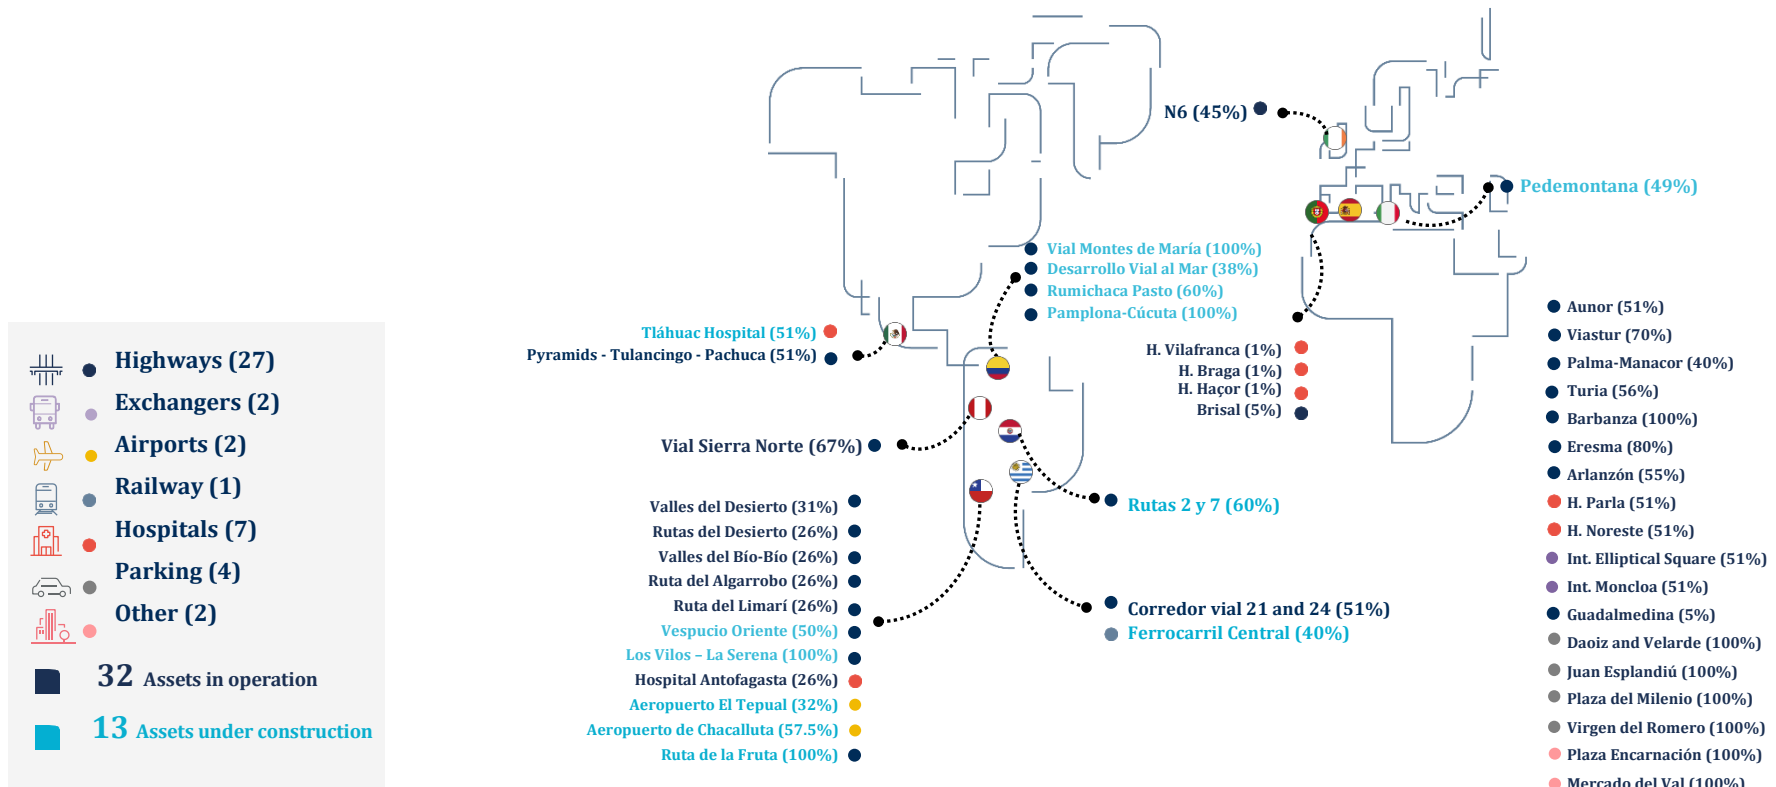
Highways (27)
Exchangers (2)
Airports (2)
Railway (1)
Hospitals (7)
Parking (4)
Other (2)

32 Assets in operation
13 Assets under construction

N6 (45%)
Pedemontana (49%)
Vial Montes de María (100%)
Desarrollo Vial al Mar (38%)
Rumichaca Pasto (60%)
Pamplona-Cúcuta (100%)
Tláhuac Hospital (51%)
Pyramids - Tulancingo - Pachuca (51%)
H. Vilafranca (1%)
H. Braga (1%)
H. Haçor (1%)
Brisal (5%)
Vial Sierra Norte (67%)
Rutas 2 y 7 (60%)
Valles del Desierto (31%)
Rutas del Desierto (26%)
Valles del Bío-Bío (26%)
Ruta del Algarrobo (26%)
Ruta del Limarí (26%)
Vespucio Oriente (50%)
Los Vilos – La Serena (100%)
Hospital Antofagasta (26%)
Aeropuerto El Tepual (32%)
Aeropuerto de Chacalluta (57.5%)
Ruta de la Fruta (100%)
Corredor vial 21 and 24 (51%)
Ferrocarril Central (40%)
Aunor (51%)
Viastur (70%)
Palma-Manacor (40%)
Turia (56%)
Barbanza (100%)
Eresma (80%)
Arlanzón (55%)
H. Parla (51%)
H. Noreste (51%)
Int. Elliptical Square (51%)
Int. Moncloa (51%)
Guadalmedina (5%)
Daoiz and Velarde (100%)
Juan Esplandiú (100%)
Plaza del Milenio (100%)
Virgen del Romero (100%)
Plaza Encarnación (100%)
Mercado del Val (100%)